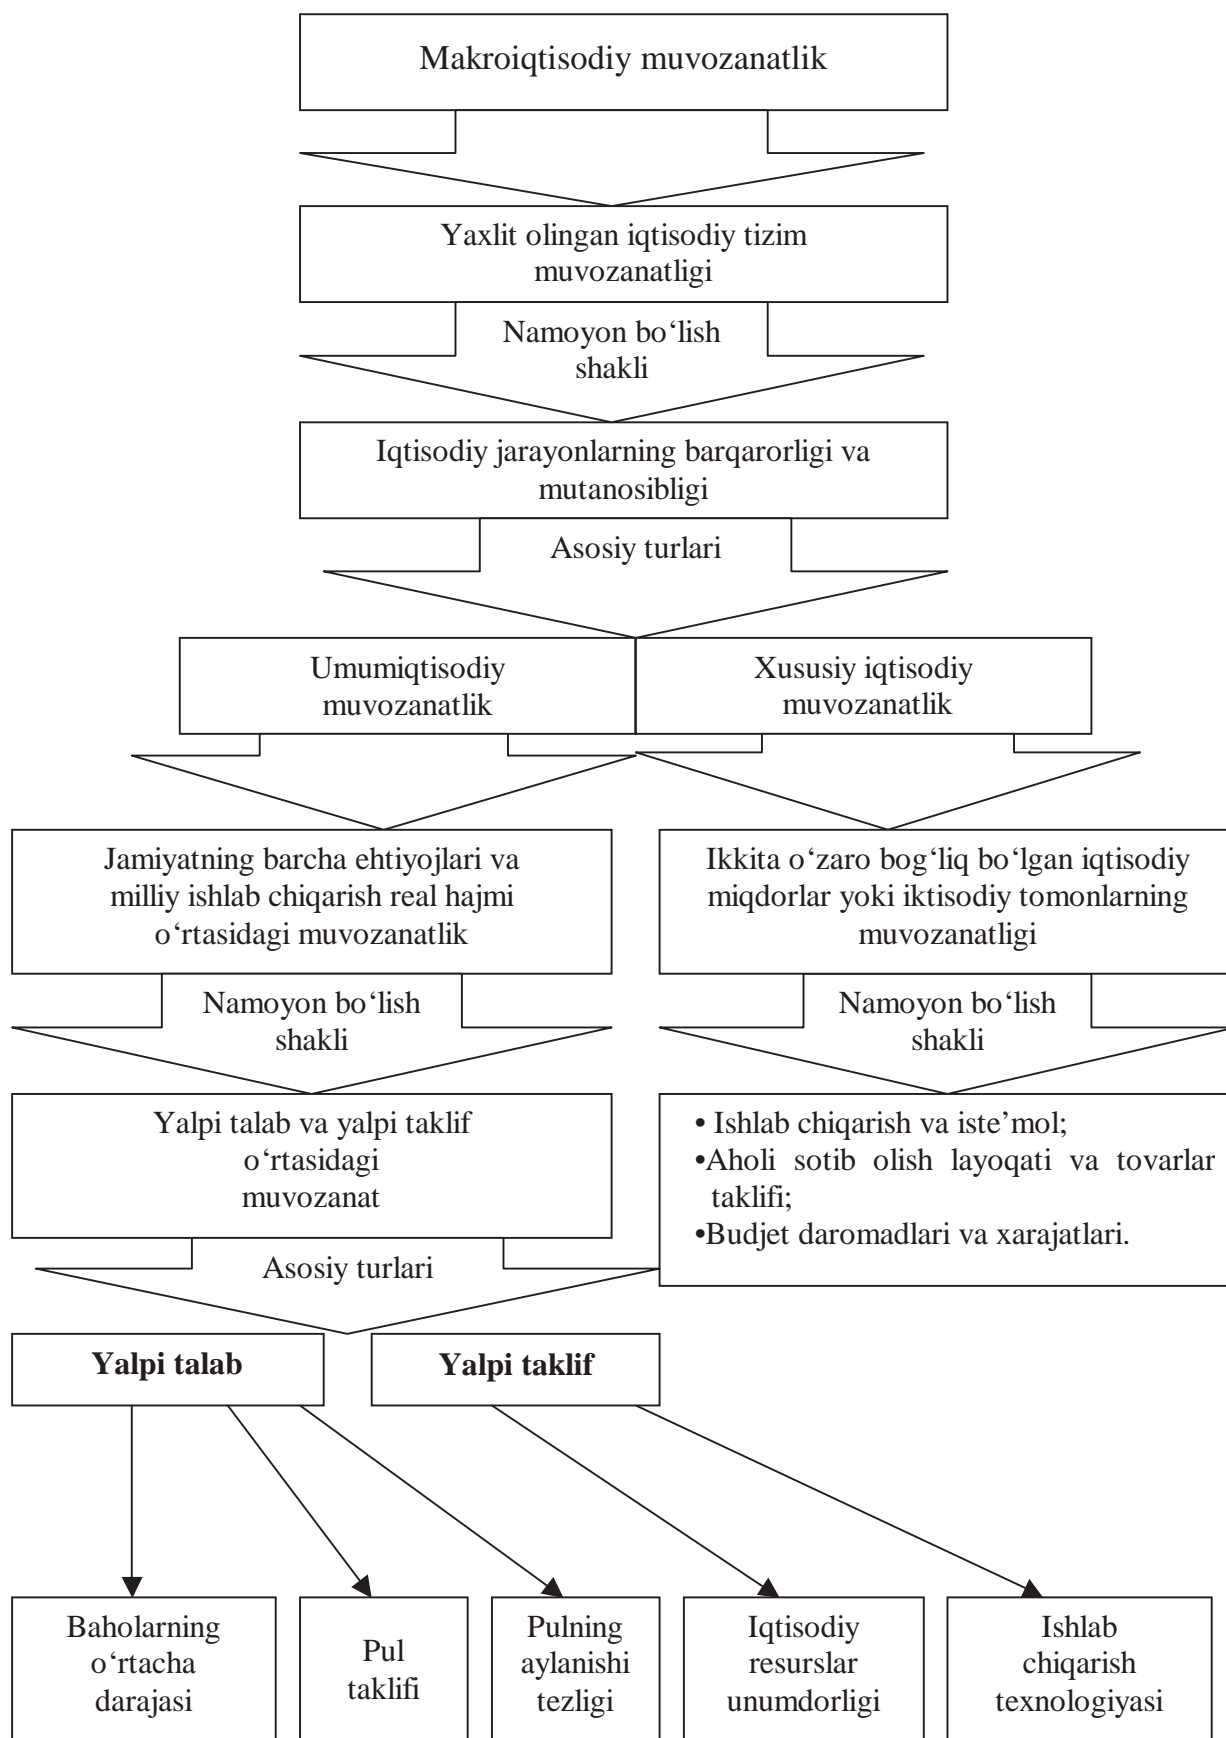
Makroiqtisodiy muvozanatlik

Yaxlit olingan iqtisodiy tizim muvozanatligi

Namoyon bo‘lish shakli

Iqtisodiy jarayonlarning barqarorligi va mutanosibligi

Asosiy turlari

Umumiqtisodiy muvozanatlik

Xususiy iqtisodiy muvozanatlik

Jamiyatning barcha ehtiyojlari va milliy ishlab chiqarish real hajmi o‘rtasidagi muvozanatlik

Ikkita o‘zaro bog‘liq bo‘lgan iqtisodiy miqdorlar yoki iktisodiy tomonlarning muvozanatligi

Namoyon bo‘lish shakli

Namoyon bo‘lish shakli

Yalpi talab va yalpi taklif o‘rtasidagi muvozanat

• Ishlab chiqarish va iste’mol;
•Aholi sotib olish layoqati va tovarlar taklifi;
•Budjet daromadlari va xarajatlari.

Asosiy turlari

**Yalpi talab**

**Yalpi taklif**

Baholarning o‘rtacha darajasi

Pul taklifi

Pulning aylanishi tezligi

Iqtisodiy resurslar unumdorligi

Ishlab chiqarish texnologiyasi